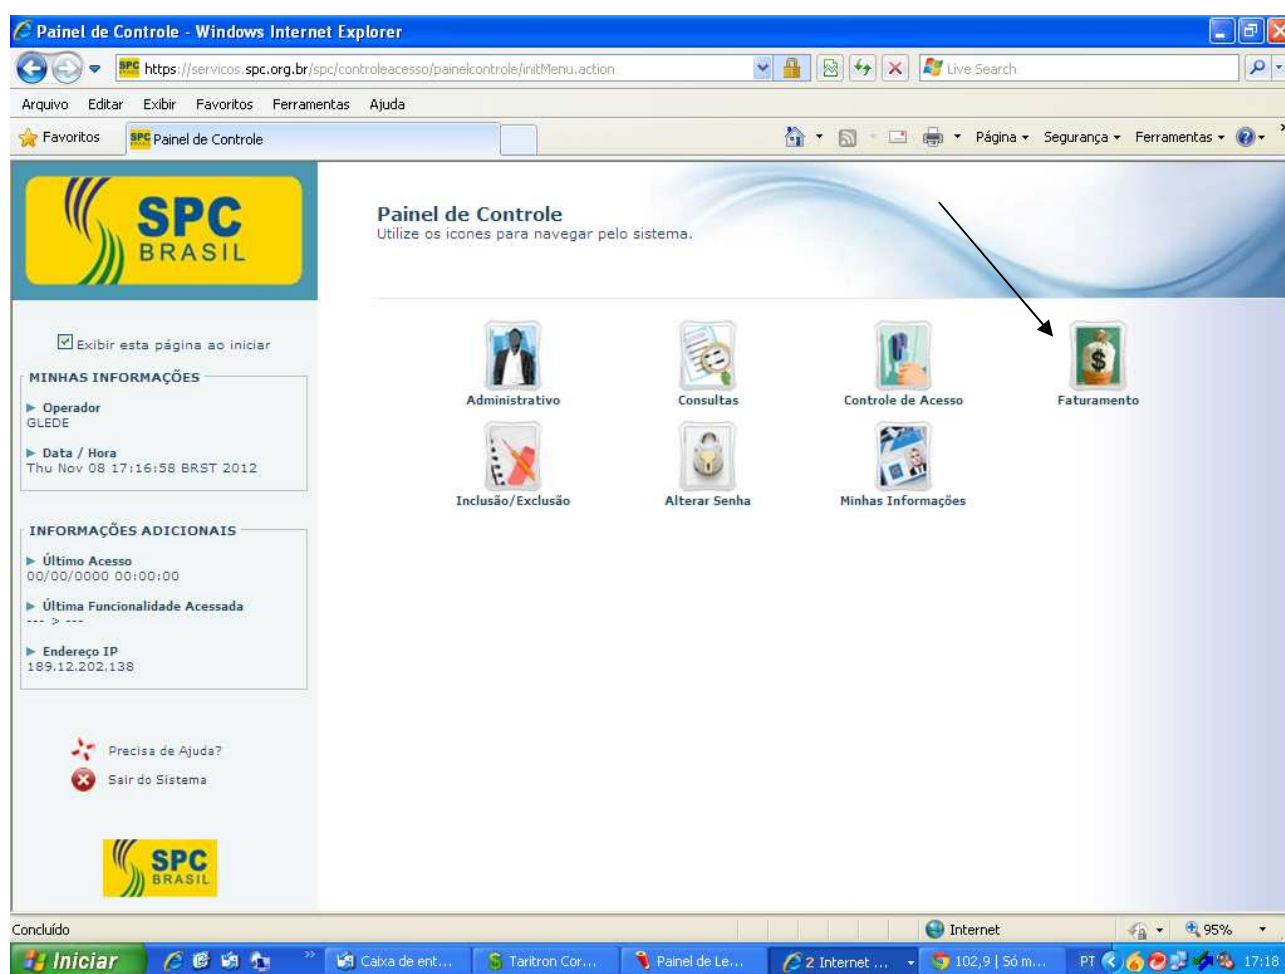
Painel de Controle - Windows Internet Explorer

https://servicos.spc.org.br/spc/controleacesso/painelcontrole/initMenu.action

Live Search

Arquivo Editar Exibir Favoritos Ferramentas Ajuda

Favoritos Painel de Controle

Página ▾ Segurança ▾ Ferramentas ▾

SPC BRASIL

Exibir esta página ao iniciar

MINHAS INFORMAÇÕES

Operador
GLEDE

Data / Hora
Thu Nov 08 17:16:58 BRST 2012

INFORMAÇÕES ADICIONAIS

Último Acesso
00/00/0000 00:00:00

Última Funcionalidade Acessada
--- > ---

Endereço IP
189.12.202.138

Precisa de Ajuda?

Sair do Sistema

SPC BRASIL

Painel de Controle
Utilize os icones para navegar pelo sistema.

Administrativo

Consultas

Controle de Acesso

Faturamento

Inclusão/Exclusão

Alterar Senha

Minhas Informações

Concluído

Internet

95%

Iniciar

Caixa de ent...

Taritron Cor...

Painel de Le...

2 Internet ...

102,9 | Só m...

PT

17:18